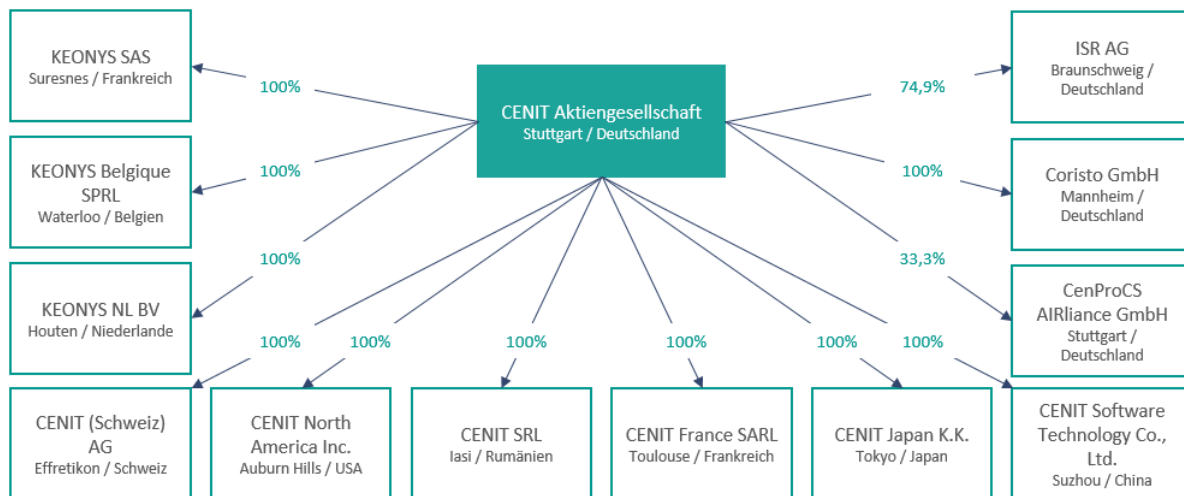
KEONYS SAS
Suresnes / Frankreich

100%

CENIT Aktiengesellschaft
Stuttgart / Deutschland

74,9%

ISR AG
Braunschweig / Deutschland

KEONYS Belgique SPRL
Waterloo / Belgien

100%

100%

Coristo GmbH
Mannheim / Deutschland

100%

33,3%

KEONYS NL BV
Houten / Niederlande

CenProCS AIRliance GmbH
Stuttgart / Deutschland

100%

100%

100%

100%

100%

100%

CENIT (Schweiz) AG
Effretikon / Schweiz

CENIT North America Inc.
Auburn Hills / USA

CENIT SRL
Iasi / Rumänien

CENIT France SARL
Toulouse / Frankreich

CENIT Japan K.K.
Tokyo / Japan

CENIT Software Technology Co., Ltd.
Suzhou / China